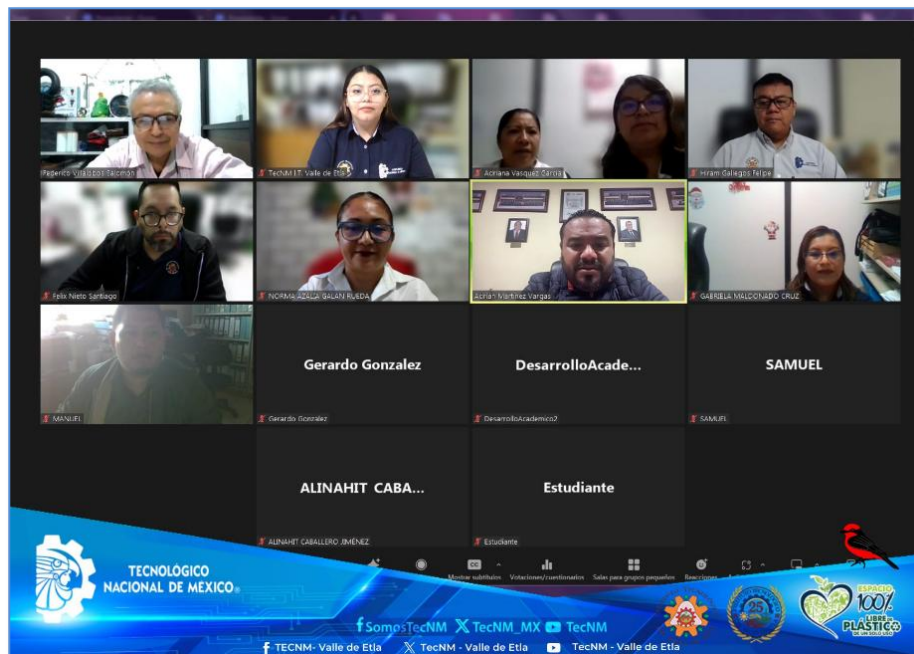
Federico Villalobos Talcimon

TecNM I.T. Valle de Etla

Adriana Vasquez Garcia

Hiram Gallegos Felipe

Felix Nieto Santiago

NORMA AZALIA GALAN RUEDA

Adrian Martinez Vargas

GABRIELA MALDONADO CRUZ

MANUEL

Gerardo Gonzalez

Gerardo Gonzalez

DesarrolloAcade...

DesarrolloAcademico2

SAMUEL

SAMUEL

ALINAHIT CABA...

ALINAHIT CABALLERO JIMENEZ

Estudiante

Estudiante

Mostrar subtítulos Votaciones/cuestionarios Salas para grupos pequeños Reacciones

TECNOLÓGICO NACIONAL DE MÉXICO

f SomosTecNM X TecNM_MX TecNM

f TECNM- Valle de Etla X TecNM - Valle de Etla TecNM - Valle de Etla

25

ESPACIO 100% LIBRE de PLÁSTICO DE UN SOLO USO